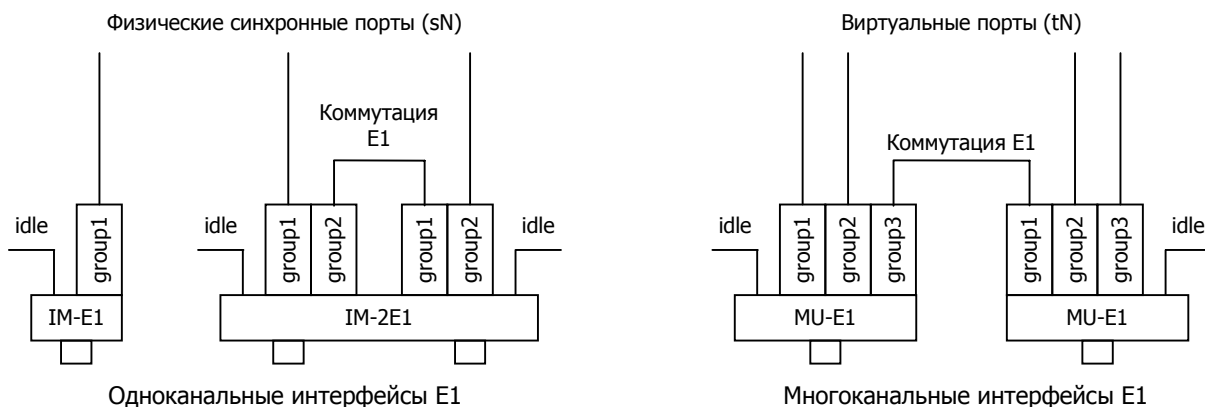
Физические синхронные порты (sN)

Коммутация E1

idle

group1

IM-E1

idle

group1

group2

group1

group2

idle

IM-2E1

Одноканальные интерфейсы E1

Виртуальные порты (tN)

Коммутация E1

idle

group1

group2

group3

MU-E1

group1

group2

group3

idle

MU-E1

Многоканальные интерфейсы E1